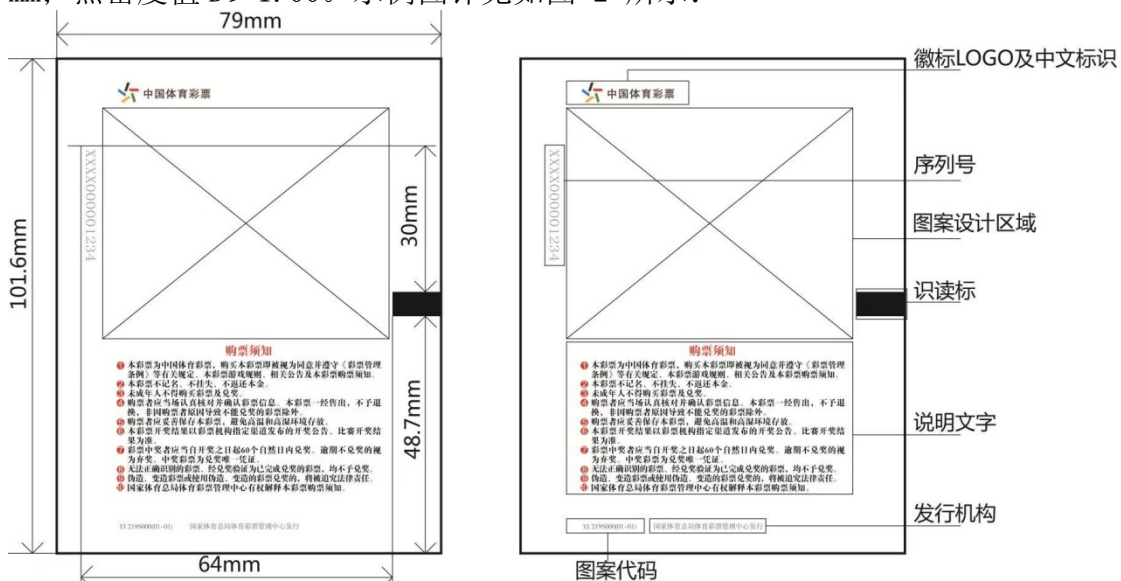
mm，点密度值 5Φ 1.000 示例图详见如图 2 所示：

79mm

101.6mm

中国体育彩票

XXXX00001234

30mm

48.7mm

购票须知

❶ 本彩票为中国体育彩票，购买本彩票即被视为同意并遵守《彩票管理条例》等有关规定、本彩票游戏规则、相关公告及本彩票购票须知。
❷ 本彩票不记名、不挂失、不退还本金。
❸ 未成年人不得购买彩票及兑奖。
❹ 购票者应当场认真核对并确认彩票信息。本彩票一经售出，不予退换，非因购票者原因导致不能兑奖的彩票除外。
❺ 购票者应妥善保存本彩票，避免高温和高湿环境存放。
❻ 本彩票开奖结果以彩票机构指定渠道发布的开奖公告，比赛开奖结果为准。
❼ 彩票中奖者应当自开奖之日起60个自然日内兑奖，逾期不兑奖的视为弃奖。中奖彩票为兑奖唯一凭证。
❽ 无法正确识别的彩票、经兑奖验证为已完成兑奖的彩票，均不予兑奖。
❾ 伪造、变造的彩票或使用伪造、变造的彩票兑奖的，将被追究法律责任。
❿ 国家体育总局体育彩票管理中心有权解释本彩票购票须知。

XX 2198000(01-01)　国家体育总局体育彩票管理中心发行

64mm

徽标LOGO及中文标识

序列号

图案设计区域

识读标

说明文字

发行机构

图案代码